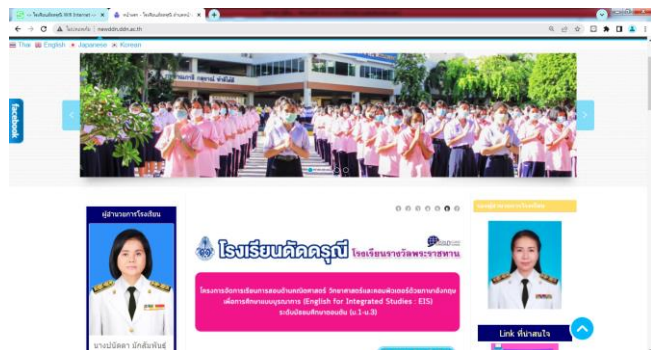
โรงเรียนดัดดรุณี Wifi Internet
หน้าแรก - โรงเรียนดัดดรุณี จังหวัด
ไม่ปลอดภัย | newddn.ddn.ac.th
Thai English Japanese Korean
facebook
ผู้อำนวยการโรงเรียน
โรงเรียนดัดดรุณี โรงเรียนราชวัลพระราชทาน
โครงการจัดการเรียนการสอนด้านคณิตศาสตร์ วิทยาศาสตร์และคอมพิวเตอร์ด้วยภาษาอังกฤษ เพื่อการศึกษาแบบบูรณาการ (English for Integrated Studies : EIS) ระดับมัธยมศึกษาตอนต้น (ม.1-ม.3)
Link ที่น่าสนใจ
นางปนัดดา มักสัมพันธุ์